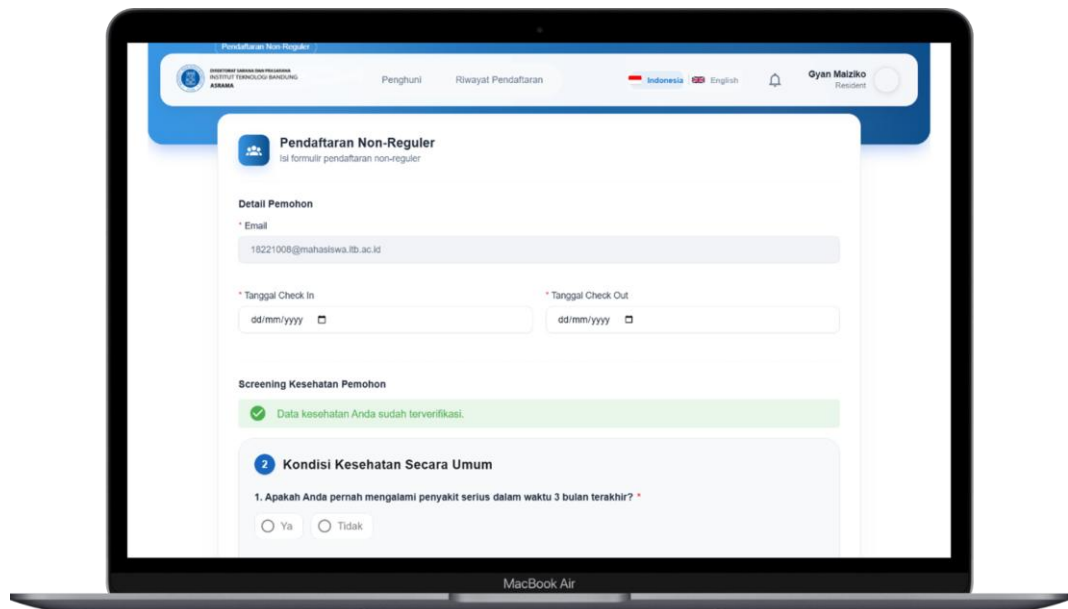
Pendaftaran Non-Reguler

DIREKTORAT SARANA DAN PRASARANA
INSTITUT TEKNOLOGI BANDUNG
ASRAMA

Penghuni Riwayat Pendaftaran

Indonesia English

Gyan Maiziko
Resident

Pendaftaran Non-Reguler
Isi formulir pendaftaran non-reguler

Detail Pemohon

* Email

18221008@mahasiswa.itb.ac.id

* Tanggal Check In
dd/mm/yyyy

* Tanggal Check Out
dd/mm/yyyy

Screening Kesehatan Pemohon

Data kesehatan Anda sudah terverifikasi.

2 Kondisi Kesehatan Secara Umum

1. Apakah Anda pernah mengalami penyakit serius dalam waktu 3 bulan terakhir? *

Ya Tidak

MacBook Air